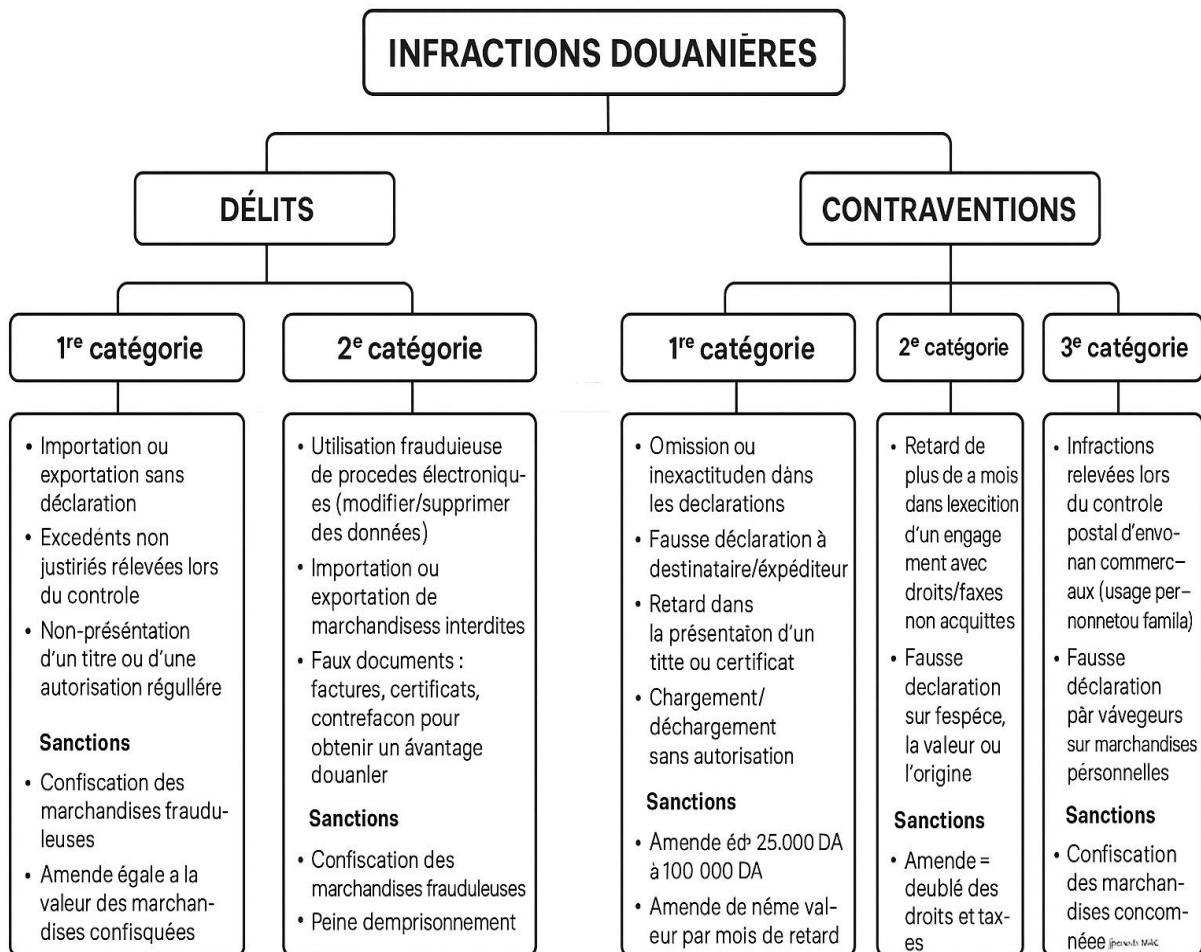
INFRACTIONS DOUANIÈRES

DÉLITS

CONTRAVENTIONS

1re catégorie

- Importation ou exportation sans déclaration
- Excedénts non justiriés rélevées lors du controle
- Non-présentation d'un titre ou d'une autorisation régullère

Sanctions

- Confiscation des marchandises frauduleuses
- Amende égale a la valeur des marchandises confisquées

2e catégorie

- Utilisation frauduieuse de procedes électroniques (modifier/supprimer des données)
- Importation ou exportation de marchandisess interdites
- Faux documents : factures, certificats, contrefacon pour obtenir un ávantage douanler

Sanctions

- Confiscation des marchandises frauduleuses
- Peine demprisonnement

1re catégorie

- Omission ou inexactituden dàns les declarations
- Fausse déclaration à destinataire/éxpéditeur
- Retard dans la présentaton d'un titte ou certificat
- Chargement/ déchargement sans autorisation

Sanctions

- Amende éф 25.000 DA à 100 000 DA
- Amende de néme valeur par mois de retard

2e catégorie

- Retard de plus de a mois dans lexecition d'un engage ment avec droits/faxes non acquittes
- Fausse declaration sur fespéce, la valeur ou l'origine

Sanctions

- Amende = deublé des droits et taxes

3e catégorie

- Infractions relevées lors du controle postal d'envonan commercaux (usage pernonnetou famila)
- Fausse déclaration pàr vávegeurs sur marchandises pérsonnelles

Sanctions

- Confiscation des marchandises concomnéee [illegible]